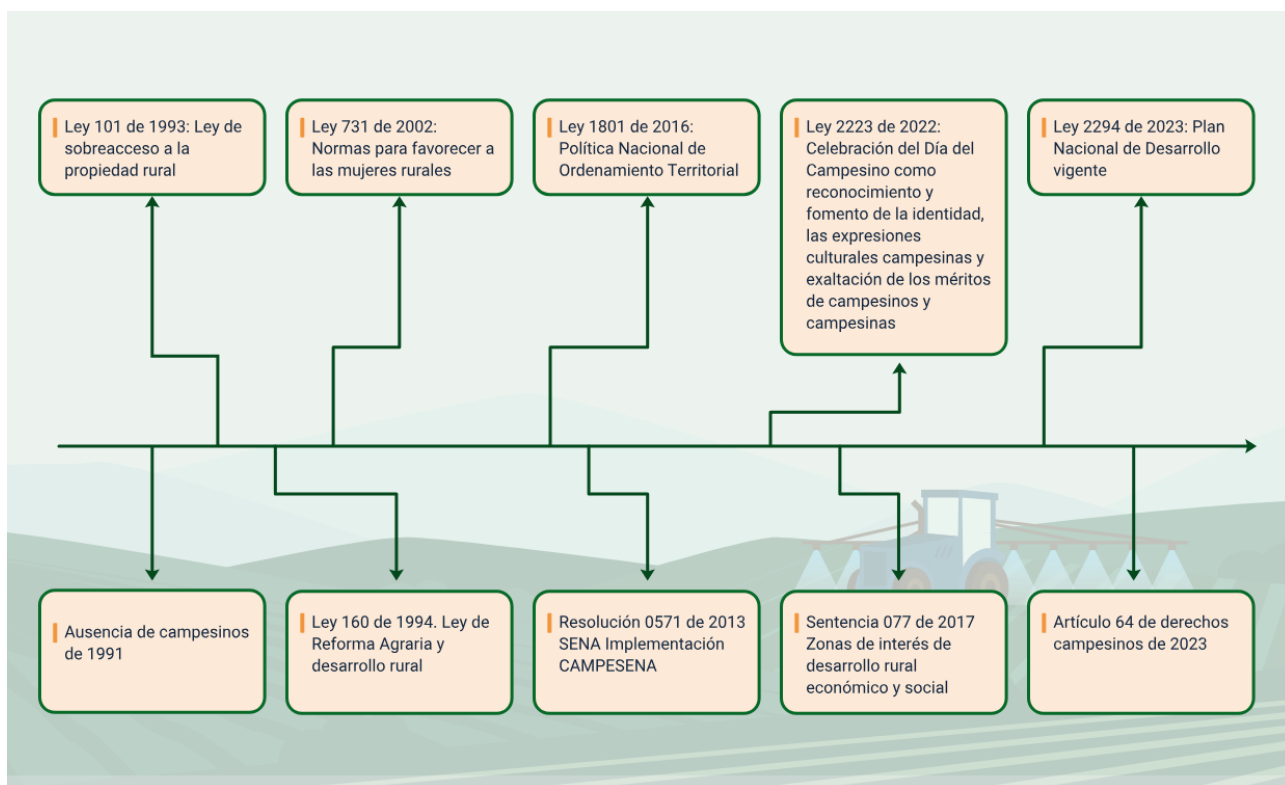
Ley 101 de 1993: Ley de sobreacceso a la propiedad rural

Ley 731 de 2002: Normas para favorecer a las mujeres rurales

Ley 1801 de 2016: Política Nacional de Ordenamiento Territorial

Ley 2223 de 2022: Celebración del Día del Campesino como reconocimiento y fomento de la identidad, las expresiones culturales campesinas y exaltación de los méritos de campesinos y campesinas

Ley 2294 de 2023: Plan Nacional de Desarrollo vigente

Ausencia de campesinos de 1991

Ley 160 de 1994. Ley de Reforma Agraria y desarrollo rural

Resolución 0571 de 2013 SENA Implementación CAMPESENA

Sentencia 077 de 2017 Zonas de interés de desarrollo rural económico y social

Artículo 64 de derechos campesinos de 2023